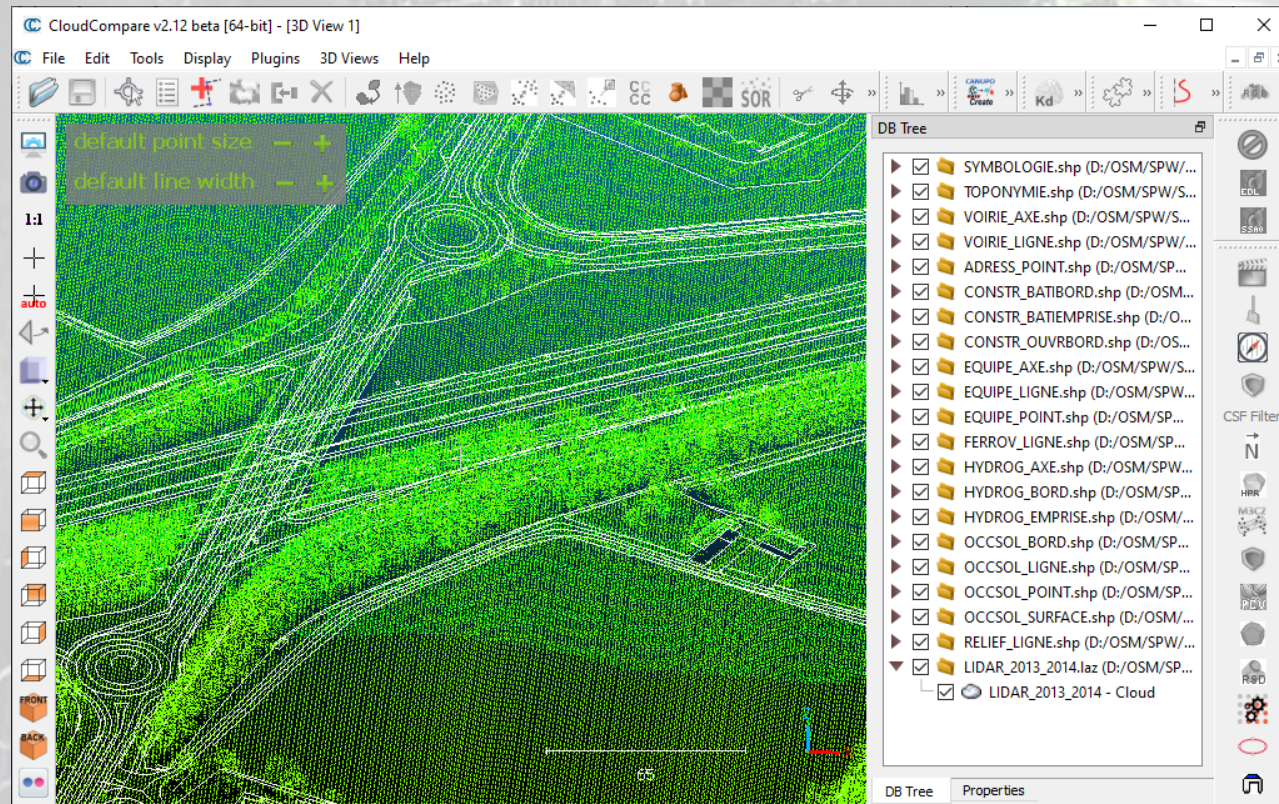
CloudCompare v2.12 beta [64-bit] - [3D View 1]

File Edit Tools Display Plugins 3D Views Help

CC SOR

CANUPO Create Kd

1:1

auto

default point size − +
default line width − +

65

DB Tree

SYMBOLOGIE.shp (D:/OSM/SPW/...
TOPONYMIE.shp (D:/OSM/SPW/S...
VOIRIE_AXE.shp (D:/OSM/SPW/S...
VOIRIE_LIGNE.shp (D:/OSM/SPW/...
ADRESS_POINT.shp (D:/OSM/SP...
CONSTR_BATIBORD.shp (D:/OSM...
CONSTR_BATIEMPRISE.shp (D:/O...
CONSTR_OUVRBORD.shp (D:/OS...
EQUIPE_AXE.shp (D:/OSM/SPW/S...
EQUIPE_LIGNE.shp (D:/OSM/SPW...
EQUIPE_POINT.shp (D:/OSM/SP...
FERROV_LIGNE.shp (D:/OSM/SP...
HYDROG_AXE.shp (D:/OSM/SPW...
HYDROG_BORD.shp (D:/OSM/SP...
HYDROG_EMPRISE.shp (D:/OSM/...
OCCSOL_BORD.shp (D:/OSM/SP...
OCCSOL_LIGNE.shp (D:/OSM/SP...
OCCSOL_POINT.shp (D:/OSM/SP...
OCCSOL_SURFACE.shp (D:/OSM/...
RELIEF_LIGNE.shp (D:/OSM/SPW/...
LIDAR_2013_2014.laz (D:/OSM/SP...
LIDAR_2013_2014 - Cloud

DB Tree Properties

EDL SSAO CSF Filter N HPR M3C2 PCV RSD FRONT BACK